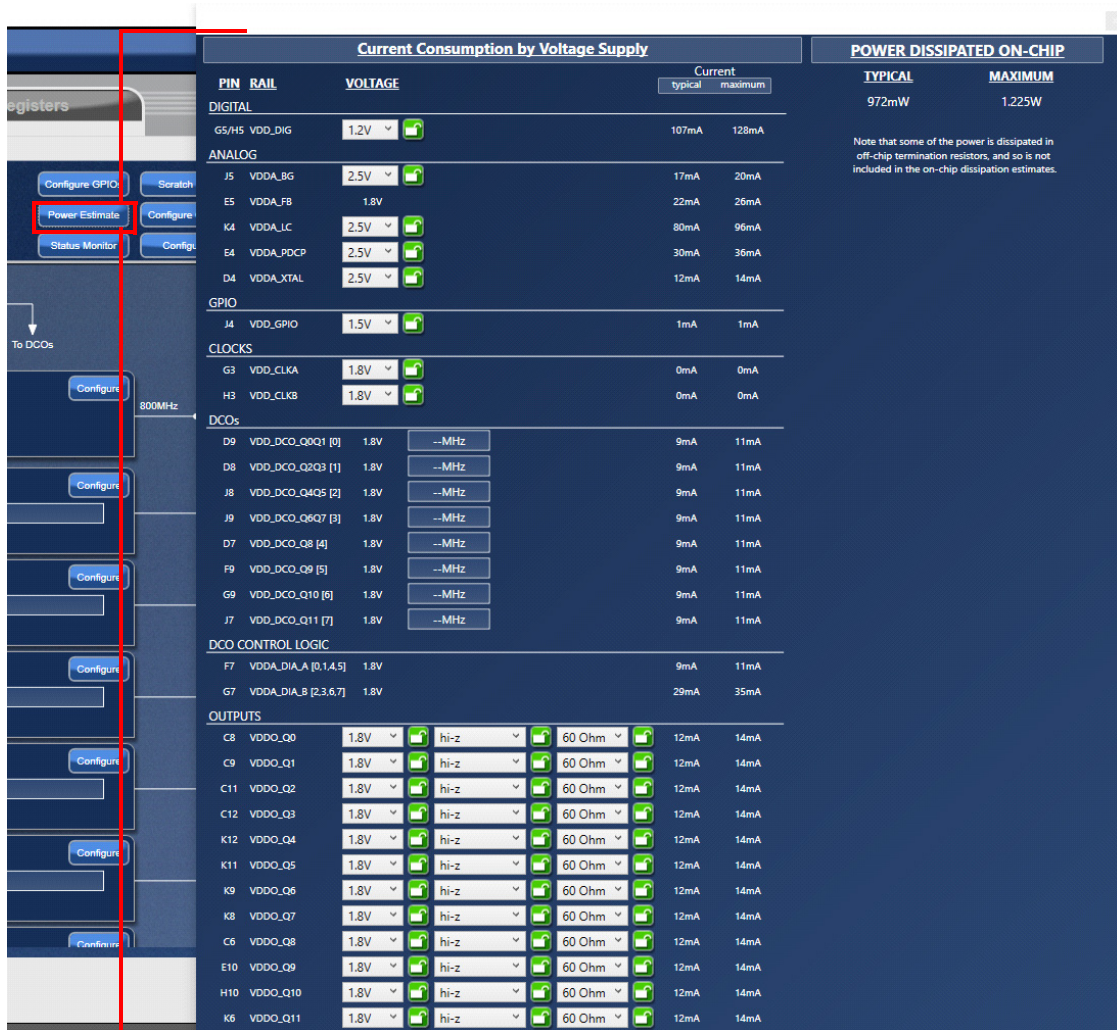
egisters

Configure GPIOs
Scratch
Power Estimate
Configure
Status Monitor
Configu

To DCOs

Configure
800MHz
Configure
Configure
Configure
Configure
Configure
Configure

Current Consumption by Voltage Supply

| PIN | RAIL | VOLTAGE | | | Current typical | maximum |
|---|---|---|---|---|---|---|
| DIGITAL | | | | | | |
| G5/H5 | VDD_DIG | 1.2V | | | 107mA | 128mA |
| ANALOG | | | | | | |
| J5 | VDDA_BG | 2.5V | | | 17mA | 20mA |
| E5 | VDDA_FB | 1.8V | | | 22mA | 26mA |
| K4 | VDDA_LC | 2.5V | | | 80mA | 96mA |
| E4 | VDDA_PDCP | 2.5V | | | 30mA | 36mA |
| D4 | VDDA_XTAL | 2.5V | | | 12mA | 14mA |
| GPIO | | | | | | |
| J4 | VDD_GPIO | 1.5V | | | 1mA | 1mA |
| CLOCKS | | | | | | |
| G3 | VDD_CLKA | 1.8V | | | 0mA | 0mA |
| H3 | VDD_CLKB | 1.8V | | | 0mA | 0mA |
| DCOs | | | | | | |
| D9 | VDD_DCO_Q0Q1 [0] | 1.8V | --MHz | | 9mA | 11mA |
| D8 | VDD_DCO_Q2Q3 [1] | 1.8V | --MHz | | 9mA | 11mA |
| J8 | VDD_DCO_Q4Q5 [2] | 1.8V | --MHz | | 9mA | 11mA |
| J9 | VDD_DCO_Q6Q7 [3] | 1.8V | --MHz | | 9mA | 11mA |
| D7 | VDD_DCO_Q8 [4] | 1.8V | --MHz | | 9mA | 11mA |
| F9 | VDD_DCO_Q9 [5] | 1.8V | --MHz | | 9mA | 11mA |
| G9 | VDD_DCO_Q10 [6] | 1.8V | --MHz | | 9mA | 11mA |
| J7 | VDD_DCO_Q11 [7] | 1.8V | --MHz | | 9mA | 11mA |
| DCO CONTROL LOGIC | | | | | | |
| F7 | VDDA_DIA_A [0,1,4,5] | 1.8V | | | 9mA | 11mA |
| G7 | VDDA_DIA_B [2,3,6,7] | 1.8V | | | 29mA | 35mA |
| OUTPUTS | | | | | | |
| C8 | VDDO_Q0 | 1.8V | hi-z | 60 Ohm | 12mA | 14mA |
| C9 | VDDO_Q1 | 1.8V | hi-z | 60 Ohm | 12mA | 14mA |
| C11 | VDDO_Q2 | 1.8V | hi-z | 60 Ohm | 12mA | 14mA |
| C12 | VDDO_Q3 | 1.8V | hi-z | 60 Ohm | 12mA | 14mA |
| K12 | VDDO_Q4 | 1.8V | hi-z | 60 Ohm | 12mA | 14mA |
| K11 | VDDO_Q5 | 1.8V | hi-z | 60 Ohm | 12mA | 14mA |
| K9 | VDDO_Q6 | 1.8V | hi-z | 60 Ohm | 12mA | 14mA |
| K8 | VDDO_Q7 | 1.8V | hi-z | 60 Ohm | 12mA | 14mA |
| C6 | VDDO_Q8 | 1.8V | hi-z | 60 Ohm | 12mA | 14mA |
| E10 | VDDO_Q9 | 1.8V | hi-z | 60 Ohm | 12mA | 14mA |
| H10 | VDDO_Q10 | 1.8V | hi-z | 60 Ohm | 12mA | 14mA |
| K6 | VDDO_Q11 | 1.8V | hi-z | 60 Ohm | 12mA | 14mA |

POWER DISSIPATED ON-CHIP

| TYPICAL | MAXIMUM |
|---|---|
| 972mW | 1.225W |

Note that some of the power is dissipated in off-chip termination resistors, and so is not included in the on-chip dissipation estimates.